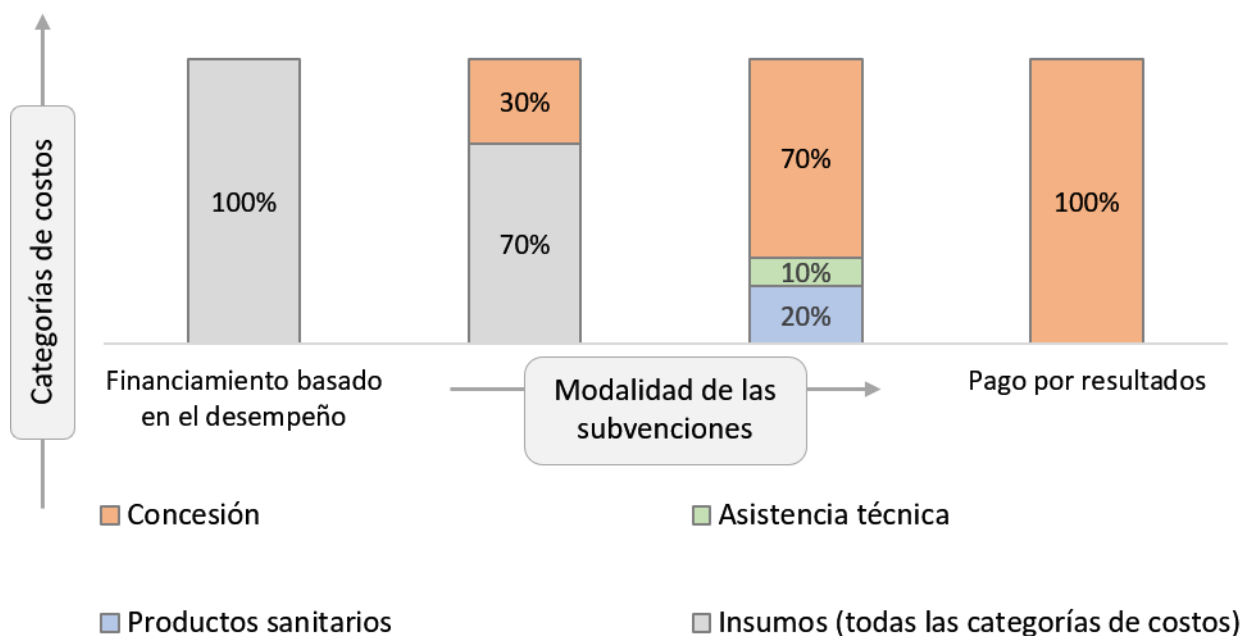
Categorías de costos

100%

30%

70%

70%

10%

20%

100%

Financiamiento basado en el desempeño

Modalidad de las subvenciones

Pago por resultados

Concesión

Asistencia técnica

Productos sanitarios

Insumos (todas las categorías de costos)